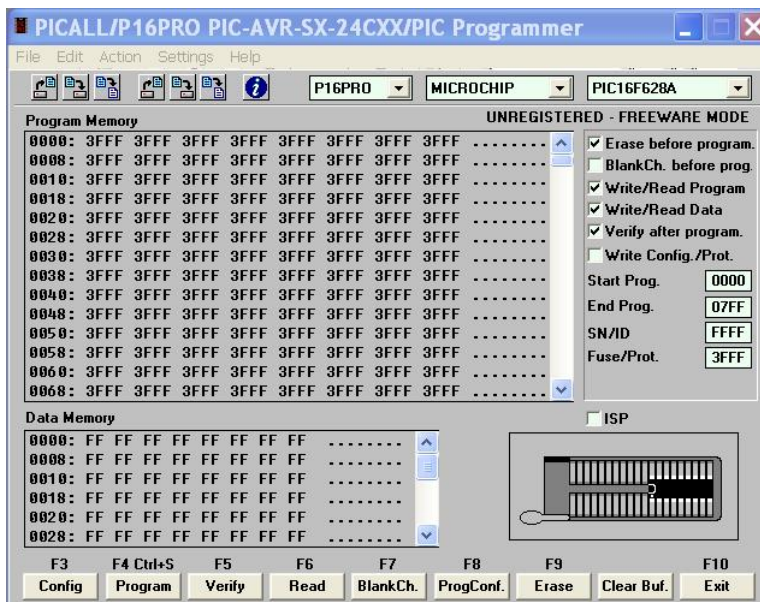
PICALL/P16PRO PIC-AVR-SX-24CXX/PIC Programmer

File Edit Action Settings Help

P16PRO MICROCHIP PIC16F628A

Program Memory

UNREGISTERED - FREEWARE MODE

0000: 3FFF 3FFF 3FFF 3FFF 3FFF 3FFF 3FFF 3FFF ........
0008: 3FFF 3FFF 3FFF 3FFF 3FFF 3FFF 3FFF 3FFF ........
0010: 3FFF 3FFF 3FFF 3FFF 3FFF 3FFF 3FFF 3FFF ........
0018: 3FFF 3FFF 3FFF 3FFF 3FFF 3FFF 3FFF 3FFF ........
0020: 3FFF 3FFF 3FFF 3FFF 3FFF 3FFF 3FFF 3FFF ........
0028: 3FFF 3FFF 3FFF 3FFF 3FFF 3FFF 3FFF 3FFF ........
0030: 3FFF 3FFF 3FFF 3FFF 3FFF 3FFF 3FFF 3FFF ........
0038: 3FFF 3FFF 3FFF 3FFF 3FFF 3FFF 3FFF 3FFF ........
0040: 3FFF 3FFF 3FFF 3FFF 3FFF 3FFF 3FFF 3FFF ........
0048: 3FFF 3FFF 3FFF 3FFF 3FFF 3FFF 3FFF 3FFF ........
0050: 3FFF 3FFF 3FFF 3FFF 3FFF 3FFF 3FFF 3FFF ........
0058: 3FFF 3FFF 3FFF 3FFF 3FFF 3FFF 3FFF 3FFF ........
0060: 3FFF 3FFF 3FFF 3FFF 3FFF 3FFF 3FFF 3FFF ........
0068: 3FFF 3FFF 3FFF 3FFF 3FFF 3FFF 3FFF 3FFF ........

Erase before program.
BlankCh. before prog.
Write/Read Program
Write/Read Data
Verify after program.
Write Config./Prot.
Start Prog. 0000
End Prog. 07FF
SN/ID FFFF
Fuse/Prot. 3FFF

Data Memory

0000: FF FF FF FF FF FF FF FF ........
0008: FF FF FF FF FF FF FF FF ........
0010: FF FF FF FF FF FF FF FF ........
0018: FF FF FF FF FF FF FF FF ........
0020: FF FF FF FF FF FF FF FF ........
0028: FF FF FF FF FF FF FF FF ........

ISP

| F3 | F4 Ctrl+S | F5 | F6 | F7 | F8 | F9 | | F10 |
|---|---|---|---|---|---|---|---|---|
| Config | Program | Verify | Read | BlankCh. | ProgConf. | Erase | Clear Buf. | Exit |